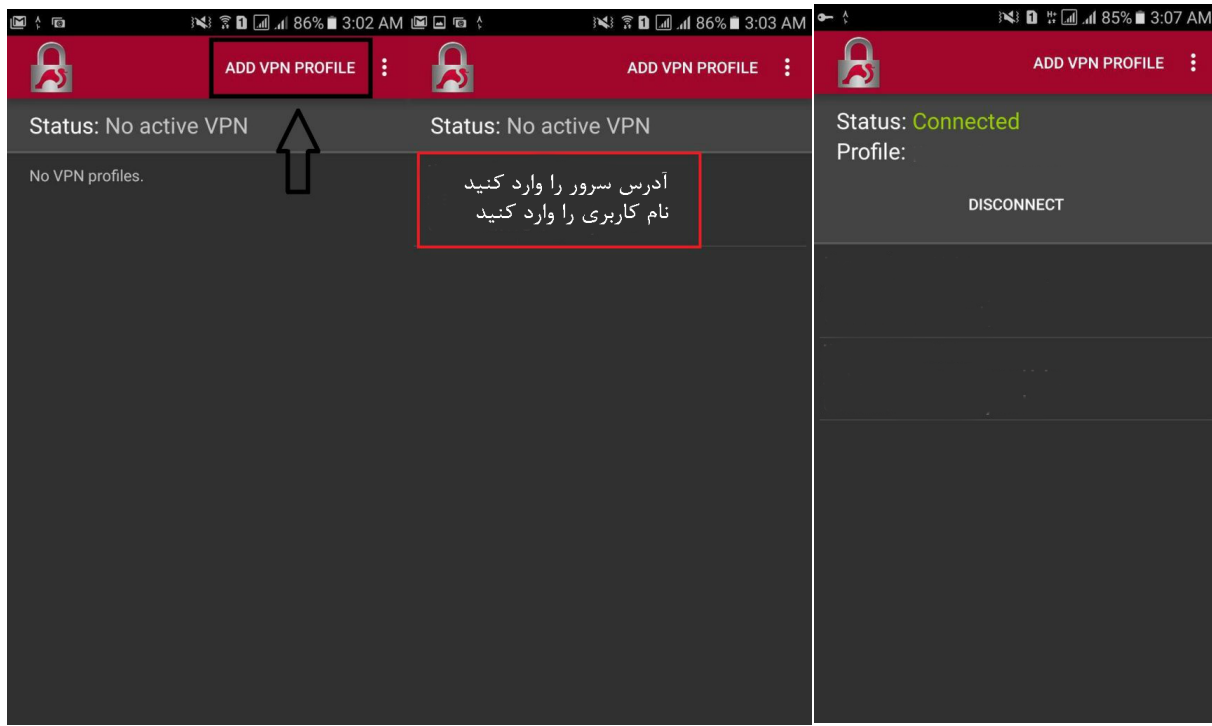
86% 3:02 AM

ADD VPN PROFILE

Status: No active VPN

No VPN profiles.

86% 3:03 AM

ADD VPN PROFILE

Status: No active VPN

آدرس سرور را وارد کنید
نام کاربری را وارد کنید

85% 3:07 AM

ADD VPN PROFILE

Status: Connected
Profile:

DISCONNECT